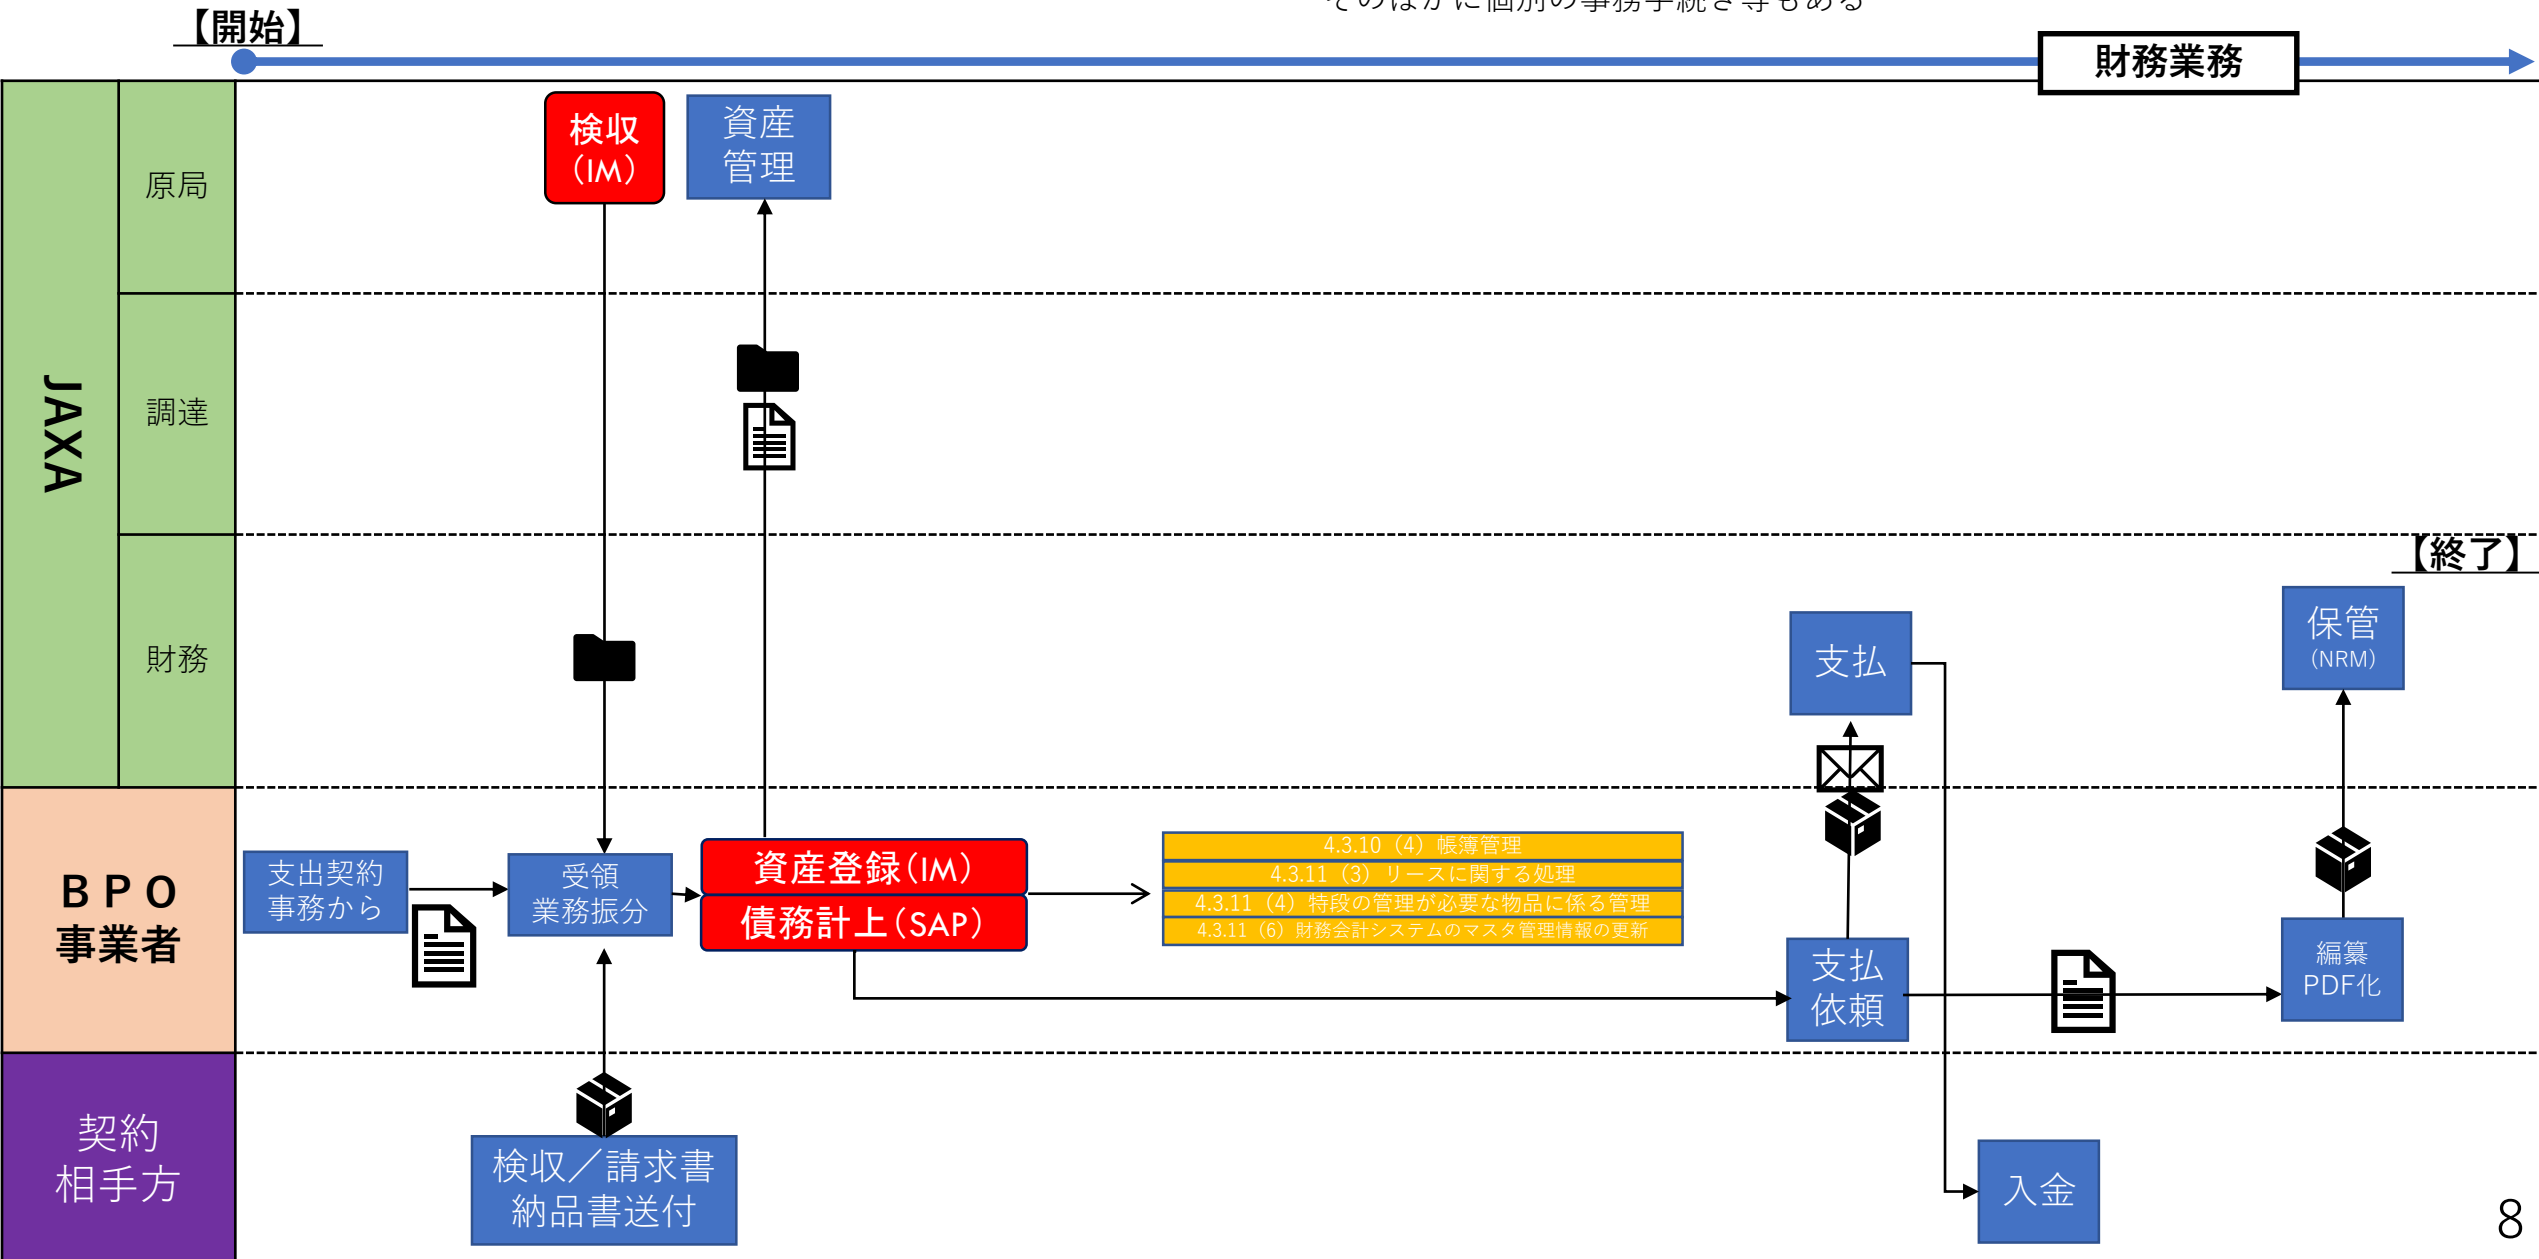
【開始】

財務業務

JAXA

原局

調達

財務

検収
(IM)

資産
管理

【終了】

保管
(NRM)

支払

BPO
事業者

支出契約
事務から

受領
業務振分

資産登録(IM)

債務計上(SAP)

4.3.10（4）帳簿管理
4.3.11（3）リースに関する処理
4.3.11（4）特段の管理が必要な物品に係る管理
4.3.11（6）財務会計システムのマスタ管理情報の更新

支払
依頼

編纂
PDF化

契約
相手方

検収／請求書
納品書送付

入金

8